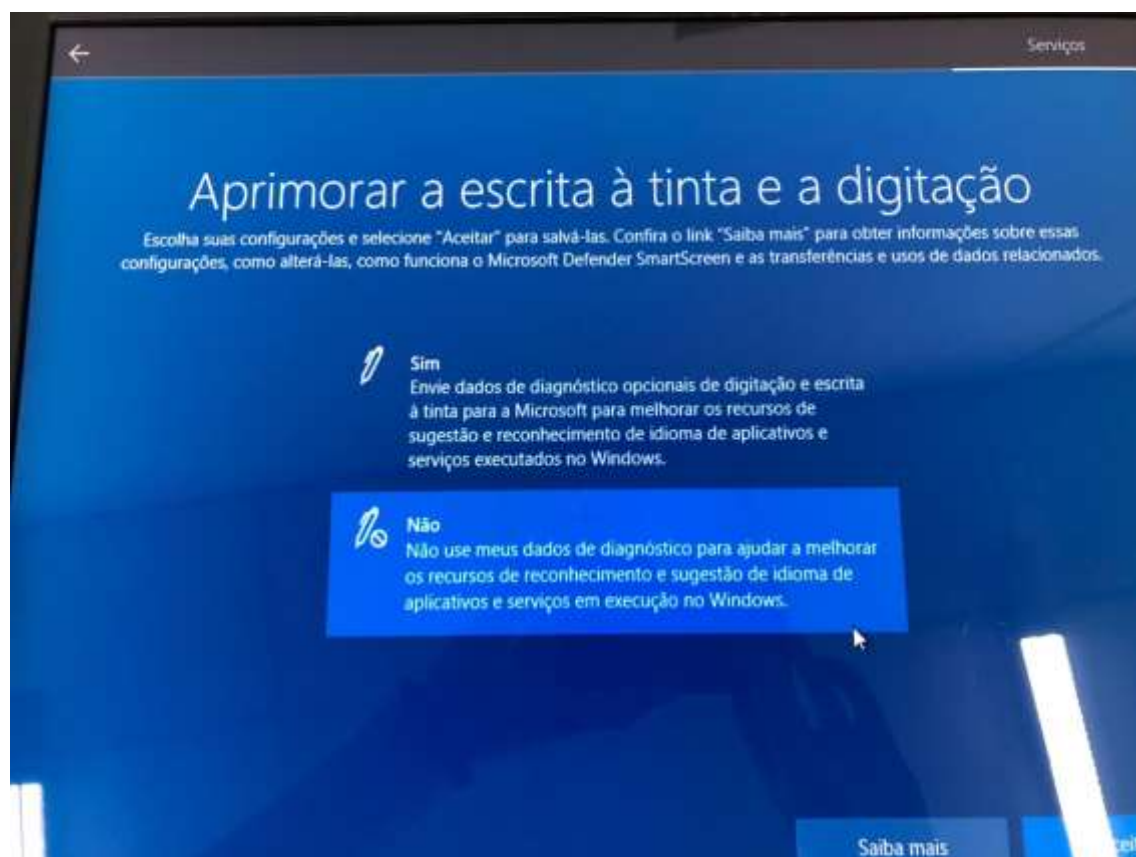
Serviços

Aprimorar a escrita à tinta e a digitação

Escolha suas configurações e selecione "Aceitar" para salvá-las. Confira o link "Saiba mais" para obter informações sobre essas configurações, como alterá-las, como funciona o Microsoft Defender SmartScreen e as transferências e usos de dados relacionados.

Sim
Envie dados de diagnóstico opcionais de digitação e escrita à tinta para a Microsoft para melhorar os recursos de sugestão e reconhecimento de idioma de aplicativos e serviços executados no Windows.

Não
Não use meus dados de diagnóstico para ajudar a melhorar os recursos de reconhecimento e sugestão de idioma de aplicativos e serviços em execução no Windows.

Saiba mais

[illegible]cei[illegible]